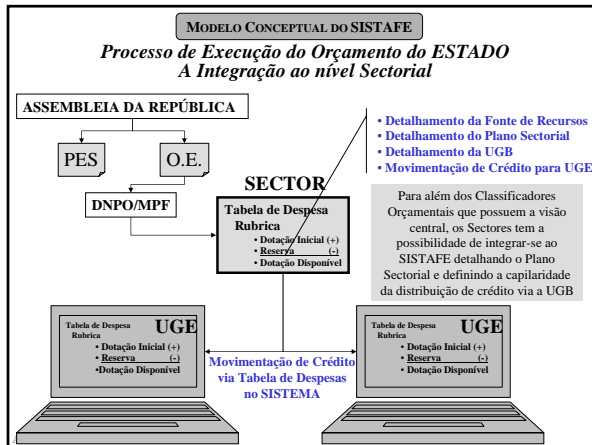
MODELO CONCEPTUAL DO SISTAFE

Processo de Execução do Orçamento do ESTADO
A Integração ao nível Sectorial

ASSEMBLEIA DA REPÚBLICA

PES

O.E.

DNPO/MPF

• Detalhamento da Fonte de Recursos
• Detalhamento do Plano Sectorial
• Detalhamento da UGB
• Movimentação de Crédito para UGE

SECTOR

Tabela de Despesa
Rubrica
• Dotação Inicial (+)
• Reserva (-)
• Dotação Disponível

Para além dos Classificadores Orçamentais que possuem a visão central, os Sectores tem a possibilidade de integrar-se ao SISTAFE detalhando o Plano Sectorial e definindo a capilaridade da distribuição de crédito via a UGB

Tabela de Despesa
Rubrica
UGE
• Dotação Inicial (+)
• Reserva (-)
•Dotação Disponível

Movimentação de Crédito via Tabela de Despesas no SISTEMA

Tabela de Despesa
Rubrica
UGE
• Dotação Inicial (+)
• Reserva (-)
• Dotação Disponível